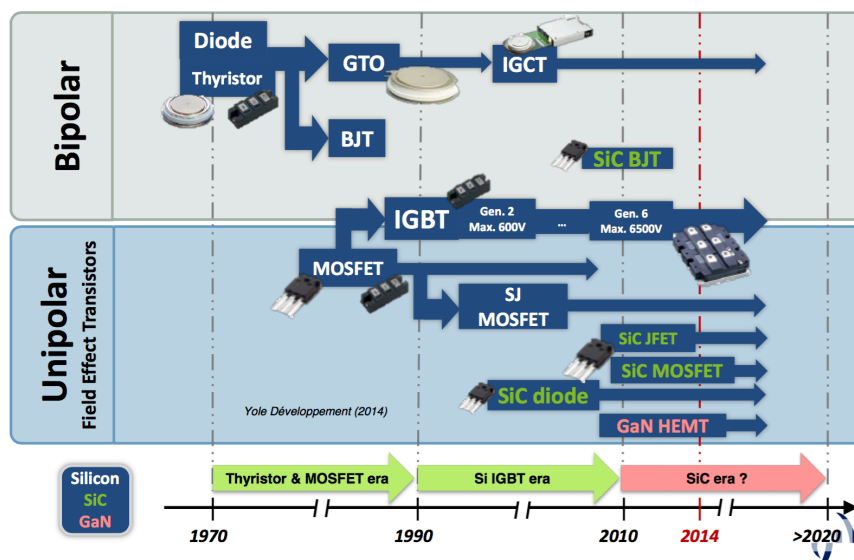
Bipolar

Diode

Thyristor

GTO

IGCT

BJT

SiC BJT

Unipolar
Field Effect Transistors

IGBT

Gen. 2
Max. 600V

...

Gen. 6
Max. 6500V

MOSFET

SJ
MOSFET

SiC JFET

SiC MOSFET

SiC diode

GaN HEMT

Yole Développement (2014)

Silicon
SiC
GaN

Thyristor & MOSFET era

Si IGBT era

SiC era ?

1970

1990

2010

2014

>2020